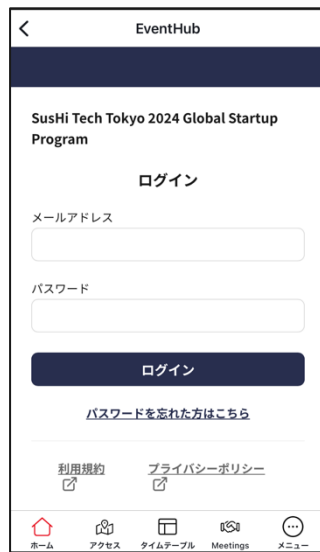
<
EventHub

SusHi Tech Tokyo 2024 Global Startup Program

ログイン

メールアドレス

パスワード

ログイン

パスワードを忘れた方はこちら

利用規約

プライバシーポリシー

ホーム
アクセス
タイムテーブル
Meetings
メニュー